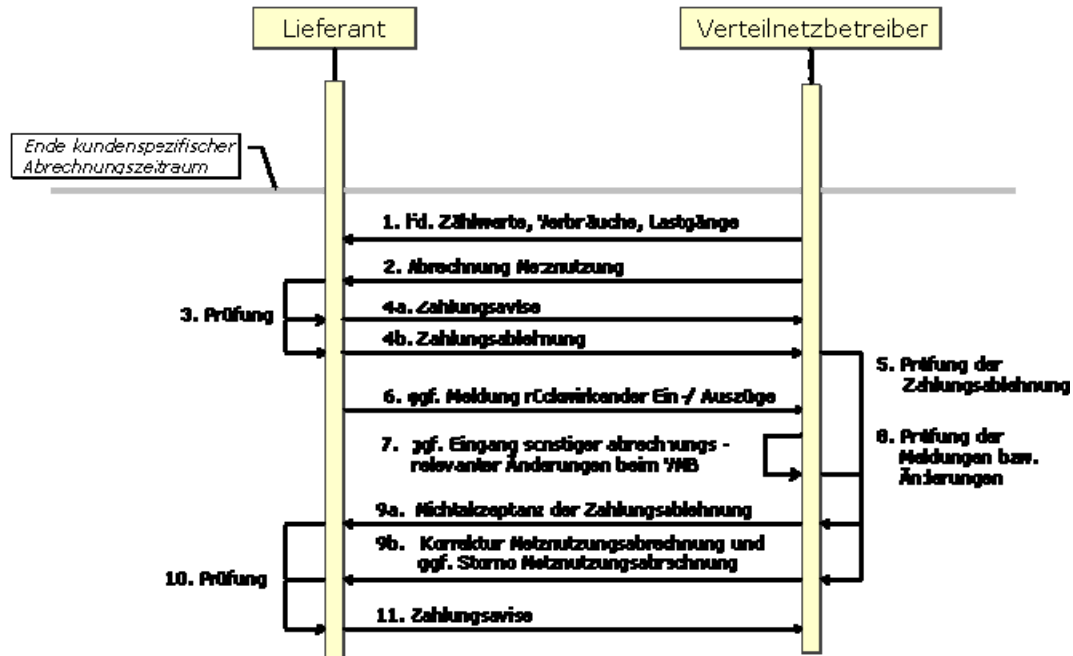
Lieferant

Verteilnetzbetreiber

Ende kundenspezifischer Abrechnungszeitraum

1. Fd. Zählwerte, Verbräuche, Lastgänge

2. Abrechnung Netznutzung

3. Prüfung

4a. Zahlungsavise

4b. Zahlungsablehnung

5. Prüfung der Zahlungsablehnung

6. ggf. Meldung rückwirkender Ein-/ Auszüge

7. ggf. Eingang sonstiger abrechnungs - relevanter Änderungen beim VNB

8. Prüfung der Meldungen bzw. Änderungen

9a. Nichtakzeptanz der Zahlungsablehnung

9b. Korrektur Netznutzungsabrechnung und ggf. Storno Netznutzungsabrechnung

10. Prüfung

11. Zahlungsavise